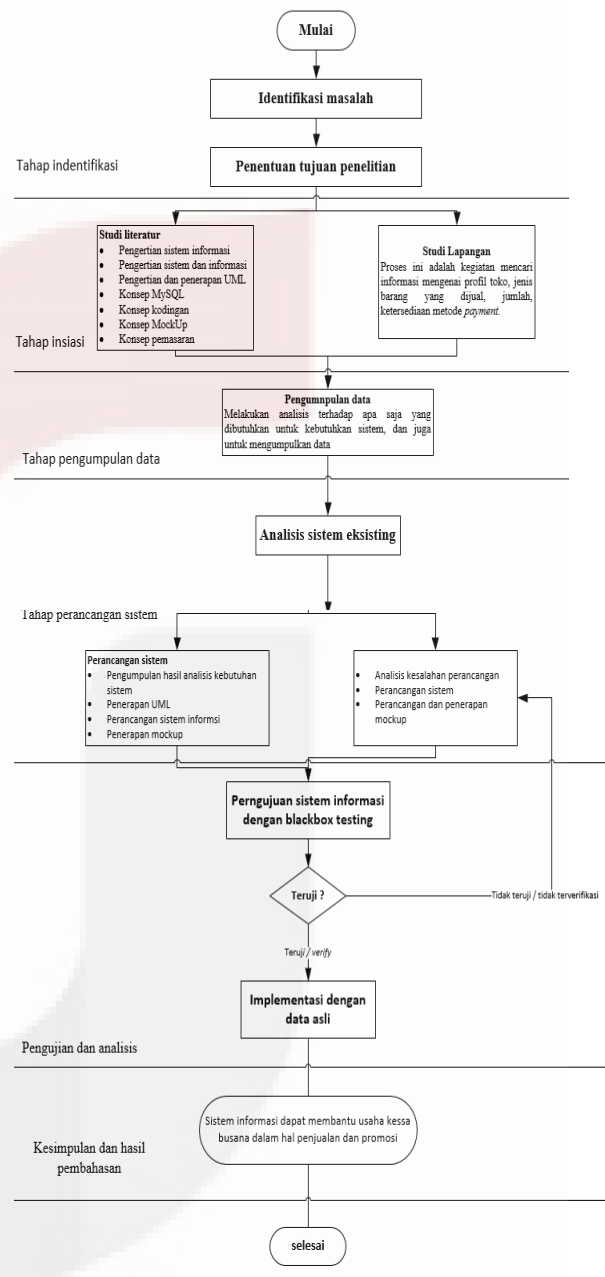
Mulai

Identifikasi masalah

Tahap indentifikasi

Penentuan tujuan penelitian

Studi literatur
- Pengertian sistem informasi
- Pengertian sistem dan informasi
- Pengertian dan penerapan UML
- Konsep MySQL
- Konsep kodingan
- Konsep MockUp
- Konsep pemasaran

Studi Lapangan
Proses ini adalah kegiatan mencari informasi mengenai profil toko, jenis barang yang dijual, jumlah, ketersediaan metode *payment.*

Tahap insiasi

Pengumnpulan data
Melakukan analisis terhadap apa saja yang dibutuhkan untuk kebutuhkan sistem, dan juga untuk mengumpulkan data

Tahap pengumpulan data

Analisis sistem eksisting

Tahap perancangan sistem

Perancangan sistem
- Pengumpulan hasil analisis kebutuhan sistem
- Penerapan UML
- Perancangan sistem informsi
- Penerapan mockup

- Analisis kesalahan perancangan
- Perancangan sistem
- Perancangan dan penerapan mockup

Perngujuan sistem informasi dengan blackbox testing

Teruji ?

Tidak teruji / tidak terverifikasi

Teruji / *verify*

Implementasi dengan data asli

Pengujian dan analisis

Sistem informasi dapat membantu usaha kessa busana dalam hal penjualan dan promosi

Kesimpulan dan hasil pembahasan

selesai